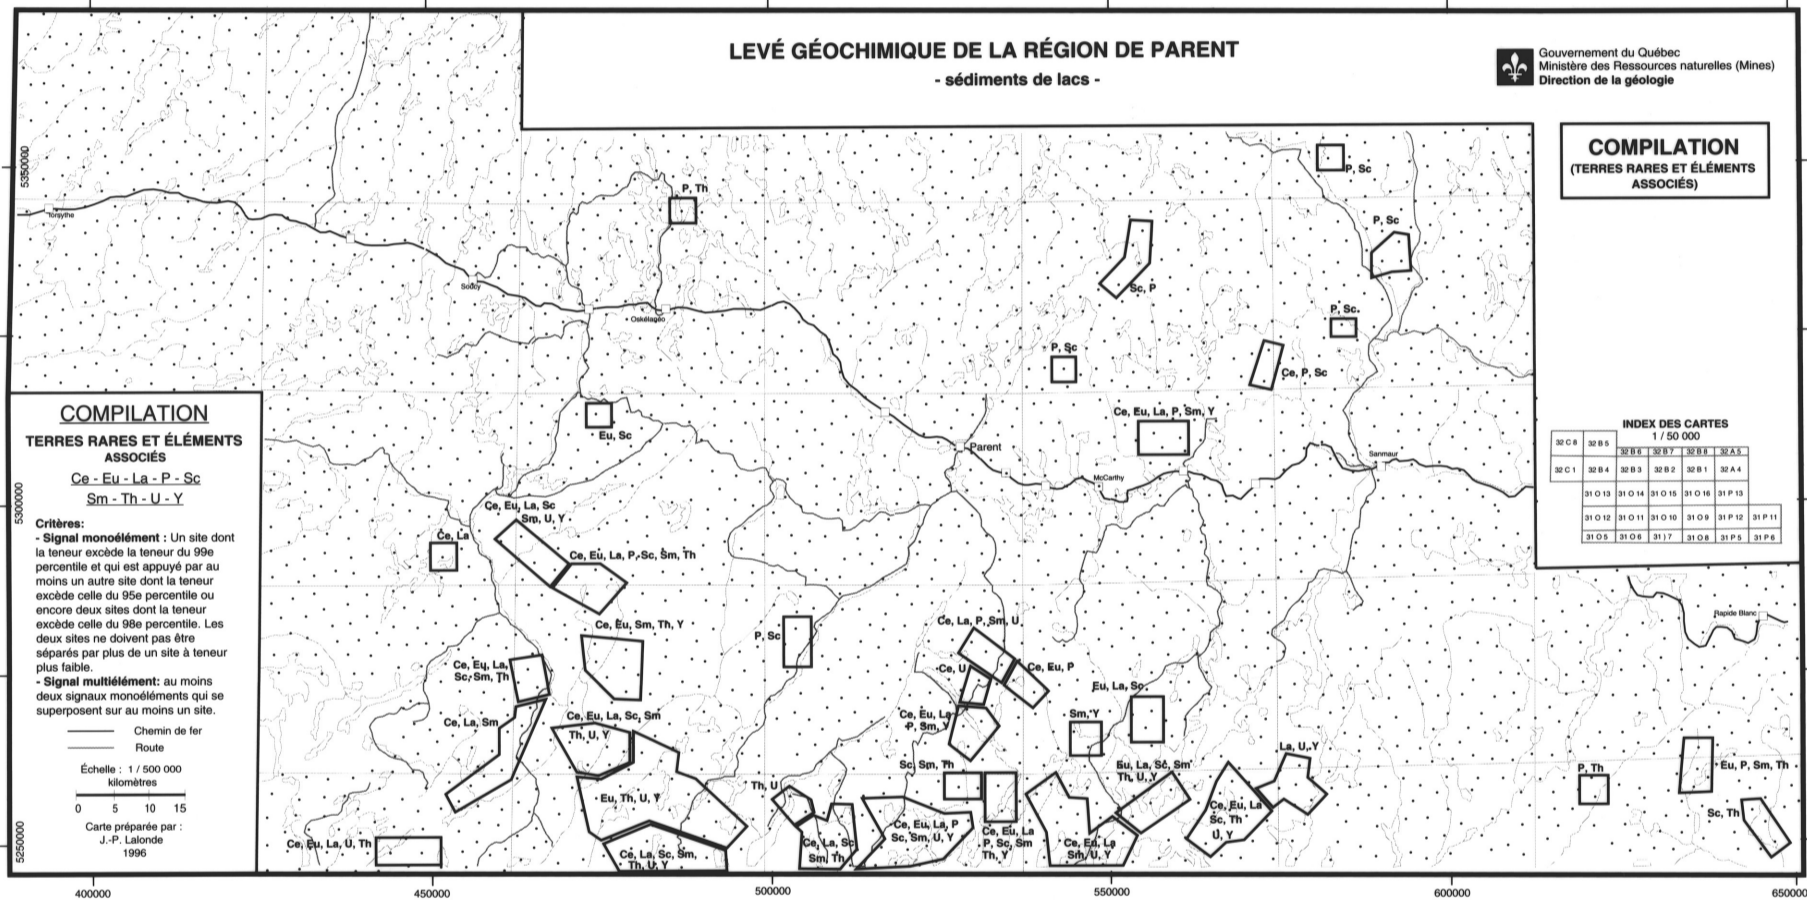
LEVÉ GÉOCHIMIQUE DE LA RÉGION DE PARENT
- sédiments de lacs -

Gouvernement du Québec
Ministère des Ressources naturelles (Mines)
Direction de la géologie

COMPILATION
(TERRES RARES ET ÉLÉMENTS ASSOCIÉS)

COMPILATION
TERRES RARES ET ÉLÉMENTS ASSOCIÉS
Ce - Eu - La - P - Sc
Sm - Th - U - Y

Critères:
- Signal monoélément : Un site dont la teneur excède la teneur du 99e percentile et qui est appuyé par au moins un autre site dont la teneur excède celle du 95e percentile ou encore deux sites dont la teneur excède celle du 98e percentile. Les deux sites ne doivent pas être séparés par plus de un site à teneur plus faible.
- Signal multiélément: au moins deux signaux monoéléments qui se superposent sur au moins un site.

Chemin de fer
Route

Échelle : 1 / 500 000
kilomètres
0 5 10 15

Carte préparée par :
J.-P. Lalonde
1996

INDEX DES CARTES
1 / 50 000

| 32 C 8 | 32 B 5 | | | | | |
|---|---|---|---|---|---|---|
| | | 32 B 6 | 32 B 7 | 32 B 8 | 32 A 5 | |
| 32 C 1 | 32 B 4 | 32 B 3 | 32 B 2 | 32 B 1 | 32 A 4 | |
| | 31 O 13 | 31 O 14 | 31 O 15 | 31 O 16 | 31 P 13 | |
| | 31 O 12 | 31 O 11 | 31 O 10 | 31 O 9 | 31 P 12 | 31 P 11 |
| | 31 O 5 | 31 O 6 | 31 O 7 | 31 O 8 | 31 P 5 | 31 P 6 |

Forsythe
Sodcy
Oskélanéo
Parent
McCarthy
Sanmaur
Rapide Blanc

P, Th
P, Sc
P, Sc
Sc, P
P, Sc.
P, Sc
Ce, P, Sc
Eu, Sc
Ce, Eu, La, P, Sm, Y
Ce, La
Ce, Eu, La, Sc Sm, U, Y
Ce, Eu, La, P, Sc, Sm, Th
Ce, Eu, Sm, Th, Y
P, Sc
Ce, La, P, Sm, U
Ce, U
Ce, Eu, P
Ce, Eu, La, Sc, Sm, Th
Ce, La, Sm
Ce, Eu, La, Sc, Sm
Th, U, Y
Ce, Eu, La, P, Sm, Y
Eu, La, Sc
Sm, Y
Eu, Th, U, Y
Th, U
Sc, Sm, Th
Eu, La, Sc, Sm
Th, U, Y
La, U, Y
P, Th
Eu, P, Sm, Th
Ce, Eu, La
Sc, Th
U, Y
Sc, Th
Ce, Eu, La, U, Th
Ce, La, Sc, Sm, Th, U, Y
Ce, La, Sc
Sm, Th
Ce, Eu, La, P
Sc, Sm, U, Y
Ce, Eu, La
P, Sc, Sm
Th, Y
Ce, Eu, La
Sm, U, Y

5350000
5300000
5250000
400000
450000
500000
550000
600000
650000